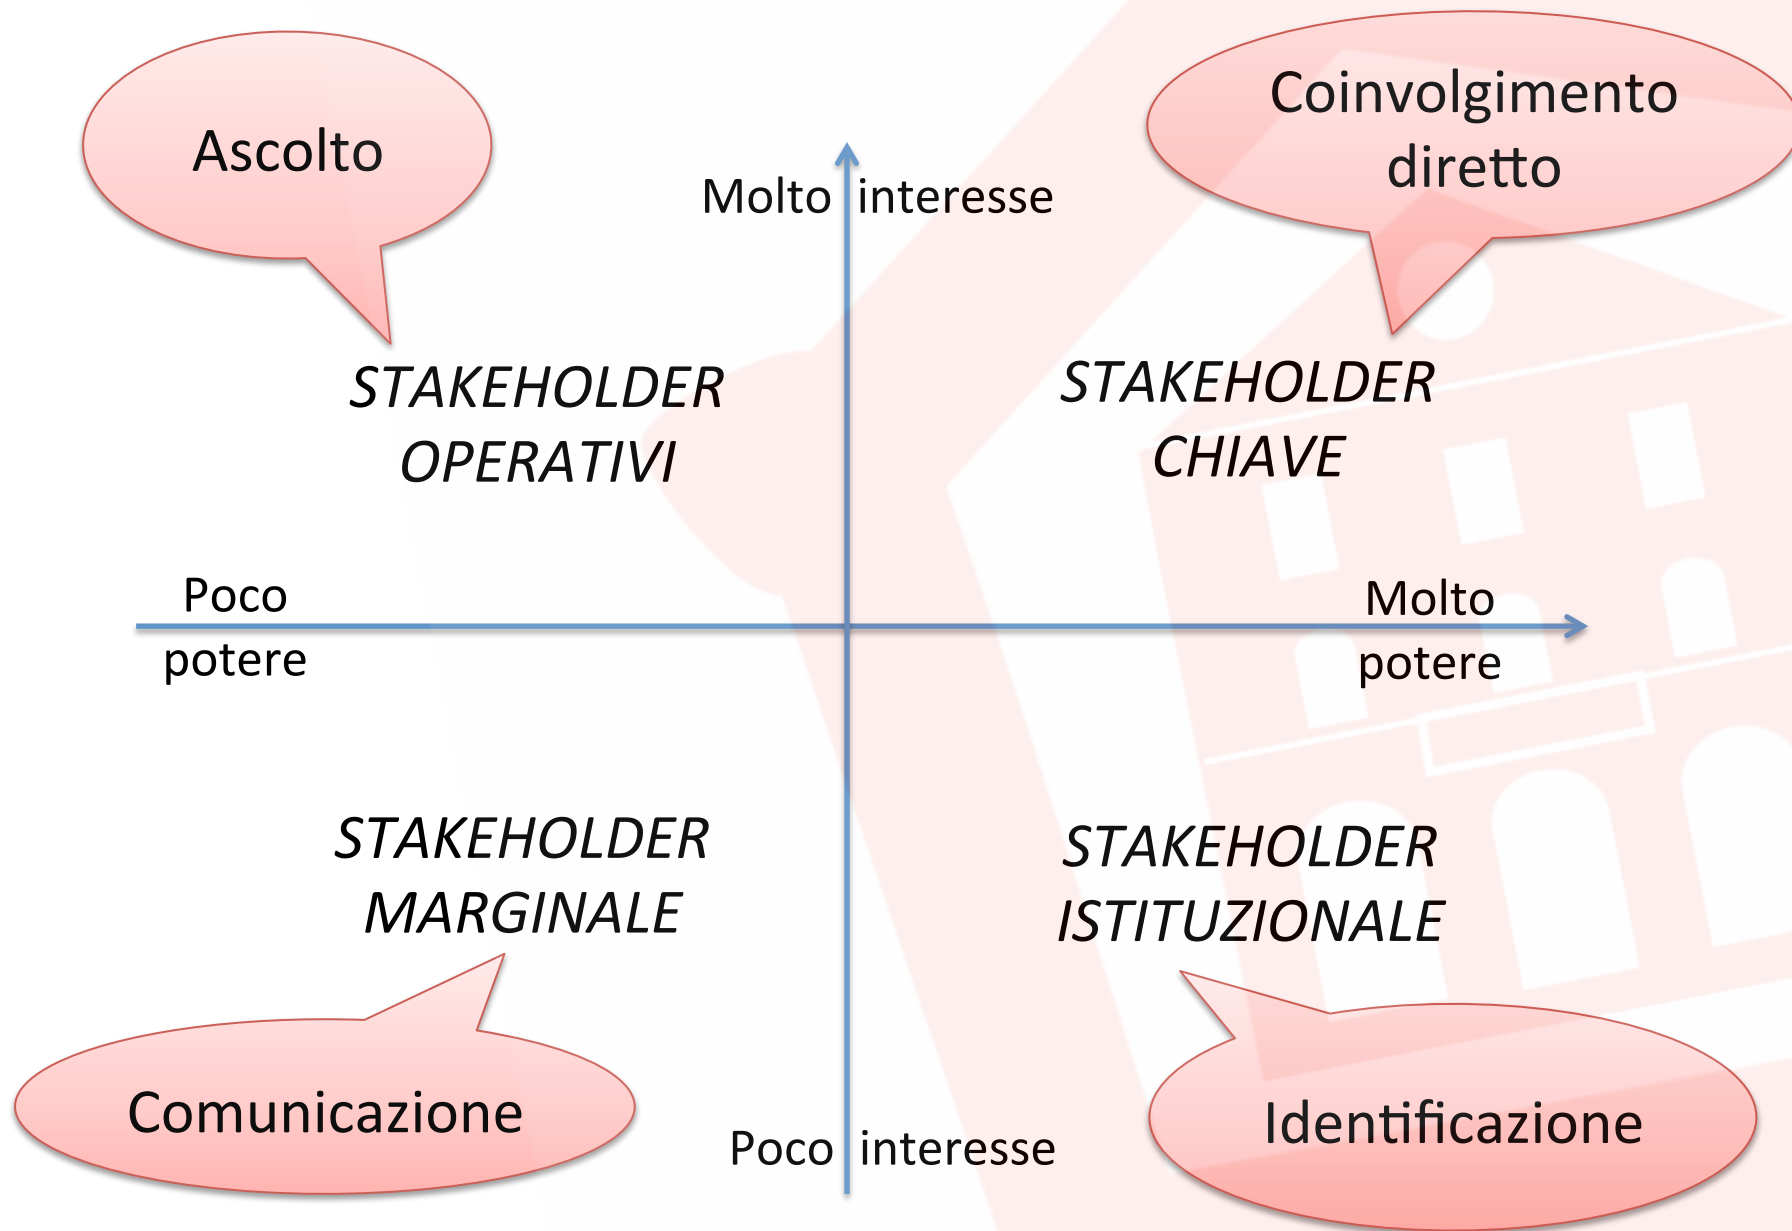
Ascolto

Molto interesse

Coinvolgimento diretto

STAKEHOLDER OPERATIVI

STAKEHOLDER CHIAVE

Poco potere

Molto potere

STAKEHOLDER MARGINALE

STAKEHOLDER ISTITUZIONALE

Comunicazione

Poco interesse

Identificazione